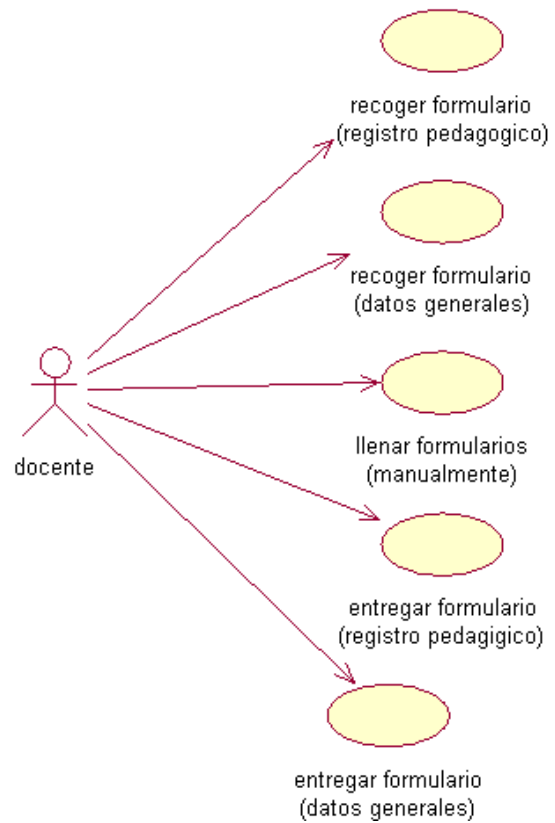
recoger formulario
(registro pedagogico)

recoger formulario
(datos generales)

docente

llenar formularios
(manualmente)

entregar formulario
(registro pedagigico)

entregar formulario
(datos generales)